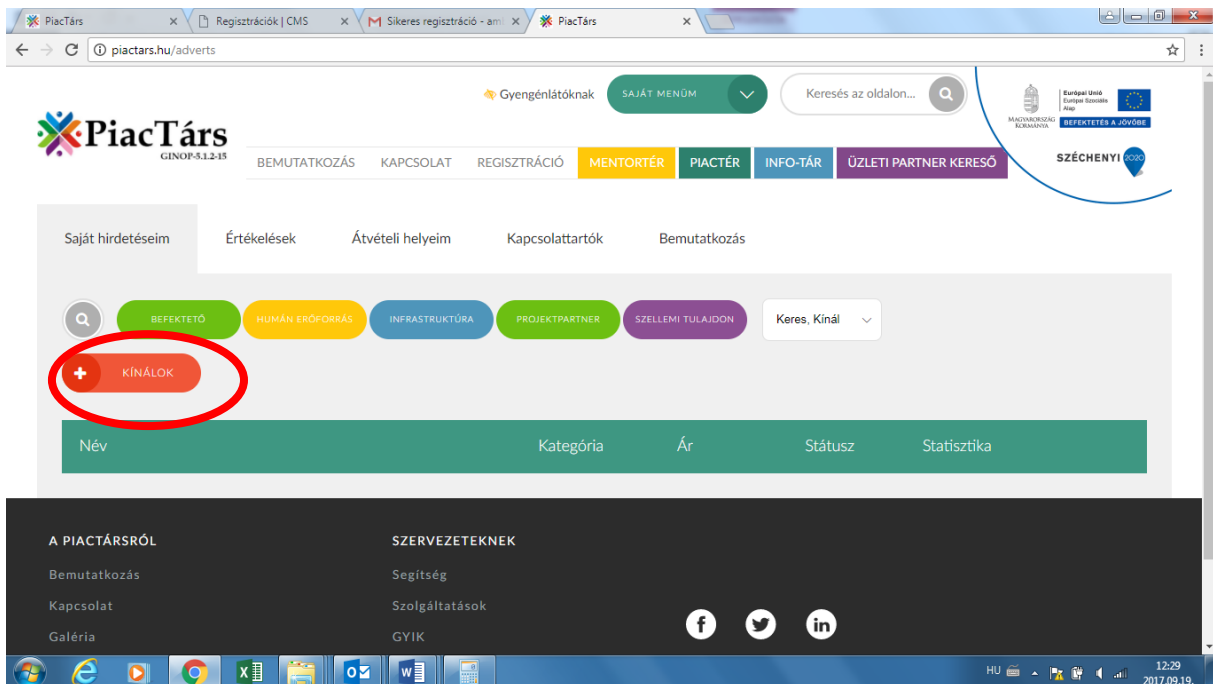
PiacTárs | Regisztrációk | CMS | Sikeres regisztráció - am | PiacTárs

piactars.hu/adverts

Gyengénlátóknak | SAJÁT MENÜM | Keresés az oldalon...

Európai Unió Európai Szociális Alap | MAGYARORSZÁG KORMÁNYA | BEFEKTETÉS A JÖVŐBE

PiacTárs
GINOP-5.1.2-15

BEMUTATKOZÁS | KAPCSOLAT | REGISZTRÁCIÓ | MENTORTÉR | PIACTÉR | INFO-TÁR | ÜZLETI PARTNER KERESŐ

SZÉCHENYI 2020

Saját hirdetéseim | Értékelések | Átvételi helyeim | Kapcsolattartók | Bemutatkozás

BEFEKTETŐ | HUMÁN ERŐFORRÁS | INFRASTRUKTÚRA | PROJEKTPARTNER | SZELLEMI TULAJDON | Keres, Kínál

KÍNÁLOK

| Név | Kategória | Ár | Státusz | Statisztika |
|---|---|---|---|---|

A PIACTÁRSRÓL
Bemutatkozás
Kapcsolat
Galéria

SZERVEZETEKNEK
Segítség
Szolgáltatások
GYIK

HU 12:29 2017.09.19.